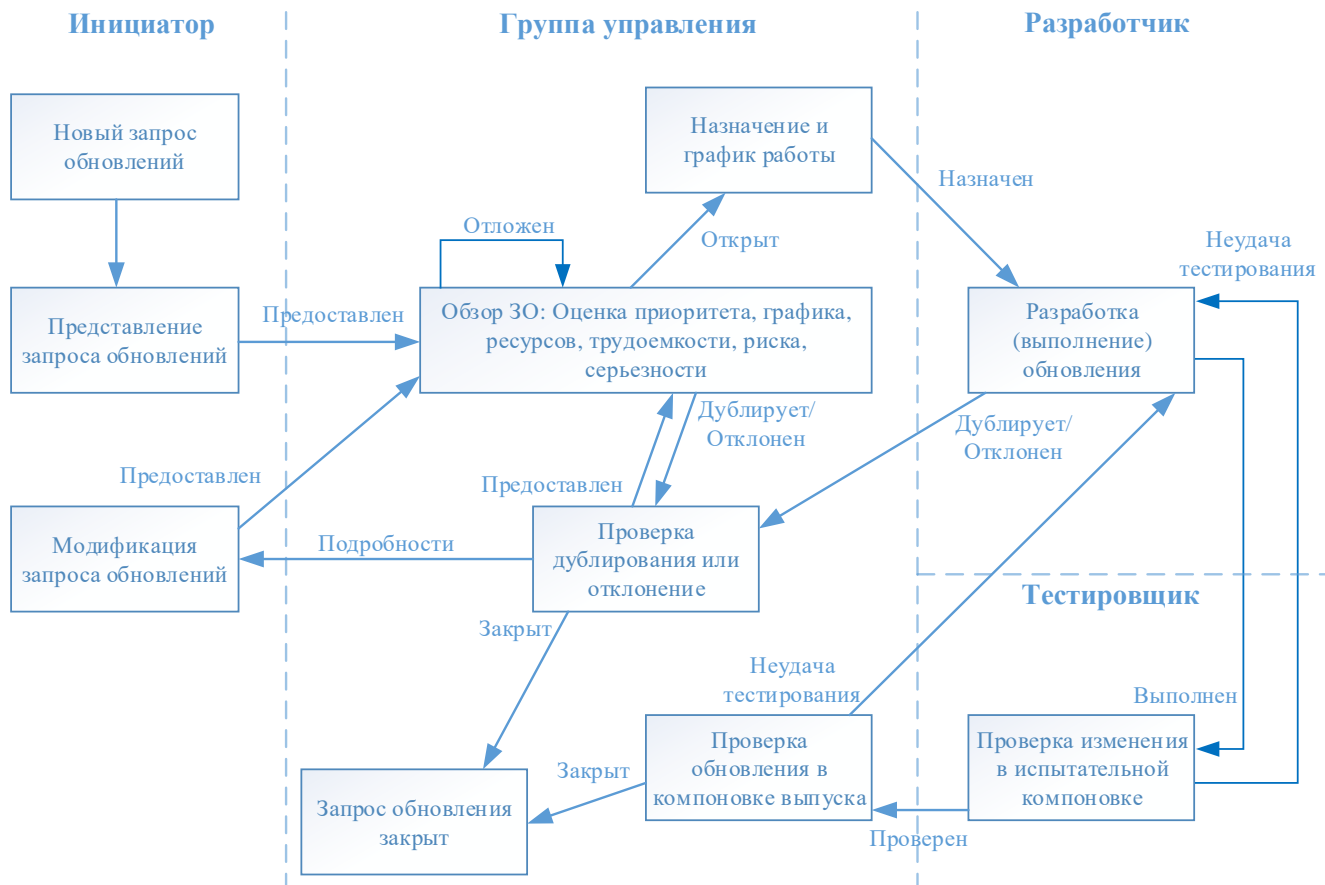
Инициатор

Группа управления

Разработчик

Новый запрос обновлений

Представление запроса обновлений

Предоставлен

Модификация запроса обновлений

Предоставлен

Отложен

Назначение и график работы

Открыт

Обзор ЗО: Оценка приоритета, графика, ресурсов, трудоемкости, риска, серьезности

Назначен

Неудача тестирования

Разработка (выполнение) обновления

Дублирует/ Отклонен

Дублирует/ Отклонен

Предоставлен

Проверка дублирования или отклонение

Подробности

Закрыт

Тестировщик

Неудача тестирования

Выполнен

Проверка обновления в компоновке выпуска

Проверка изменения в испытательной компоновке

Закрыт

Запрос обновления закрыт

Проверен